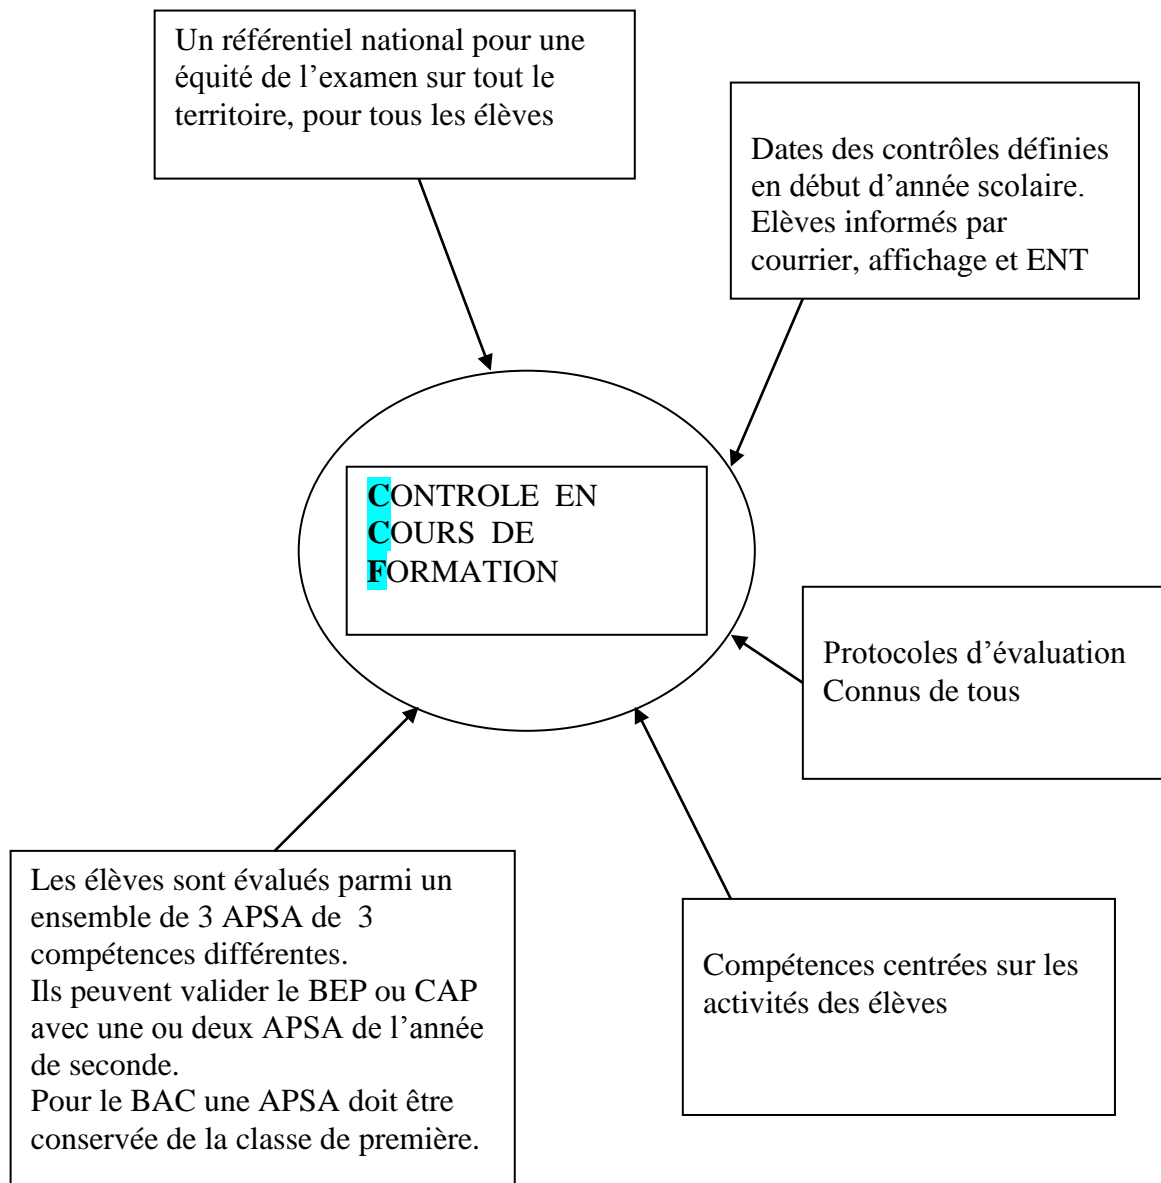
Un référentiel national pour une équité de l'examen sur tout le territoire, pour tous les élèves

Dates des contrôles définies en début d'année scolaire. Elèves informés par courrier, affichage et ENT

CONTROLE EN COURS DE FORMATION

Protocoles d'évaluation Connus de tous

Les élèves sont évalués parmi un ensemble de 3 APSA de 3 compétences différentes.
Ils peuvent valider le BEP ou CAP avec une ou deux APSA de l'année de seconde.
Pour le BAC une APSA doit être conservée de la classe de première.

Compétences centrées sur les activités des élèves